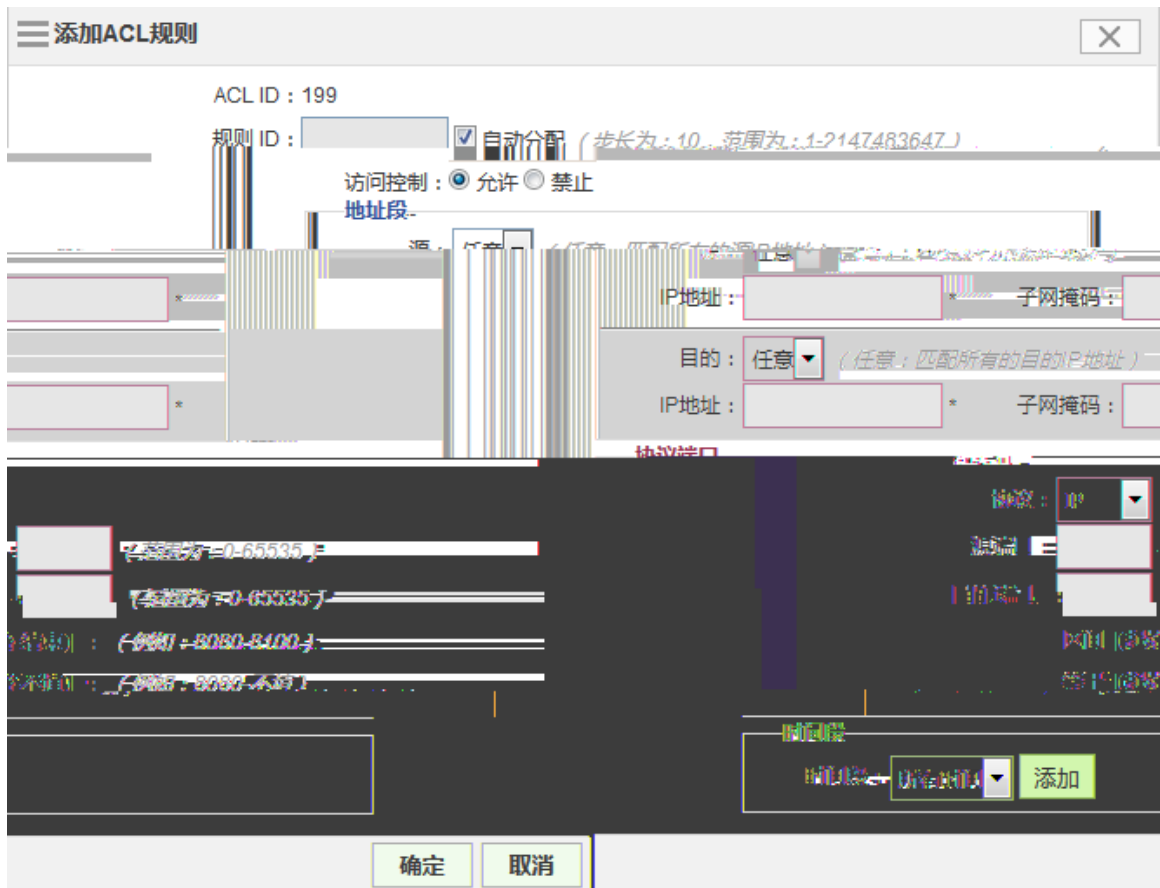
添加ACL规则

ACL ID：199

规则 ID： 自动分配（步长为：10，范围为：1-2147483647）

访问控制：允许 禁止

地址段

源：任意 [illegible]

IP地址： * 子网掩码：

目的：任意（任意：匹配所有的目的IP地址）

IP地址： * 子网掩码：

协议端口

协议：IP

（范围为：0-65535）

（范围为：0-65535）

源端口：

（例如：8080-8400）

目的端口：

（例如：8080-4399）

时间段

时间段：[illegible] 添加

确定 取消